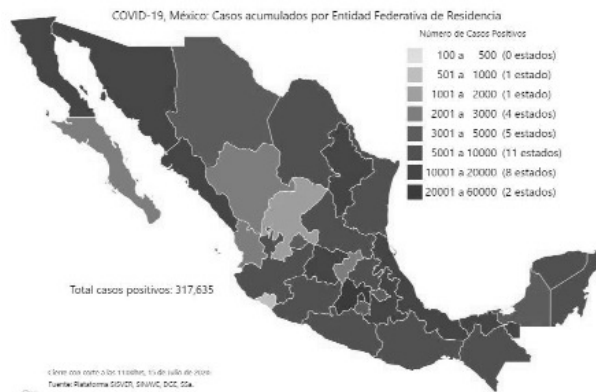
COVID-19, México: Casos acumulados por Entidad Federativa de Residencia

Número de Casos Positivos

100 a 500 (0 estados)
501 a 1000 (1 estado)
1001 a 2000 (1 estado)
2001 a 3000 (4 estados)
3001 a 5000 (5 estados)
5001 a 10000 (11 estados)
10001 a 20000 (8 estados)
20001 a 60000 (2 estados)

Total casos positivos: 317,635

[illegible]
Fuente: Plataforma SISVER, SINAVE, DGE, SSa.